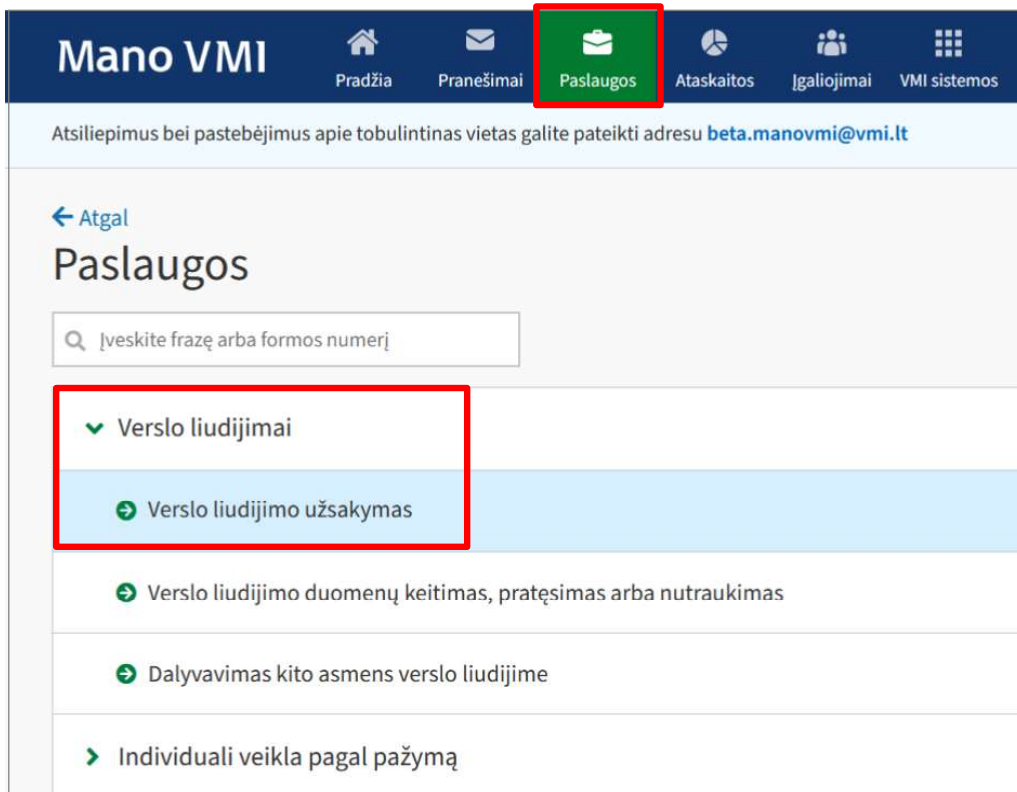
Mano VMI

Pradžia
Pranešimai
Paslaugos
Ataskaitos
Įgaliojimai
VMI sistemos

Atsiliepimus bei pastebėjimus apie tobulintinas vietas galite pateikti adresu beta.manovmi@vmi.lt

Atgal

Paslaugos

Įveskite frazę arba formos numerį

Verslo liudijimai

Verslo liudijimo užsakymas

Verslo liudijimo duomenų keitimas, pratęsimas arba nutraukimas

Dalyvavimas kito asmens verslo liudijime

Individuali veikla pagal pažymą